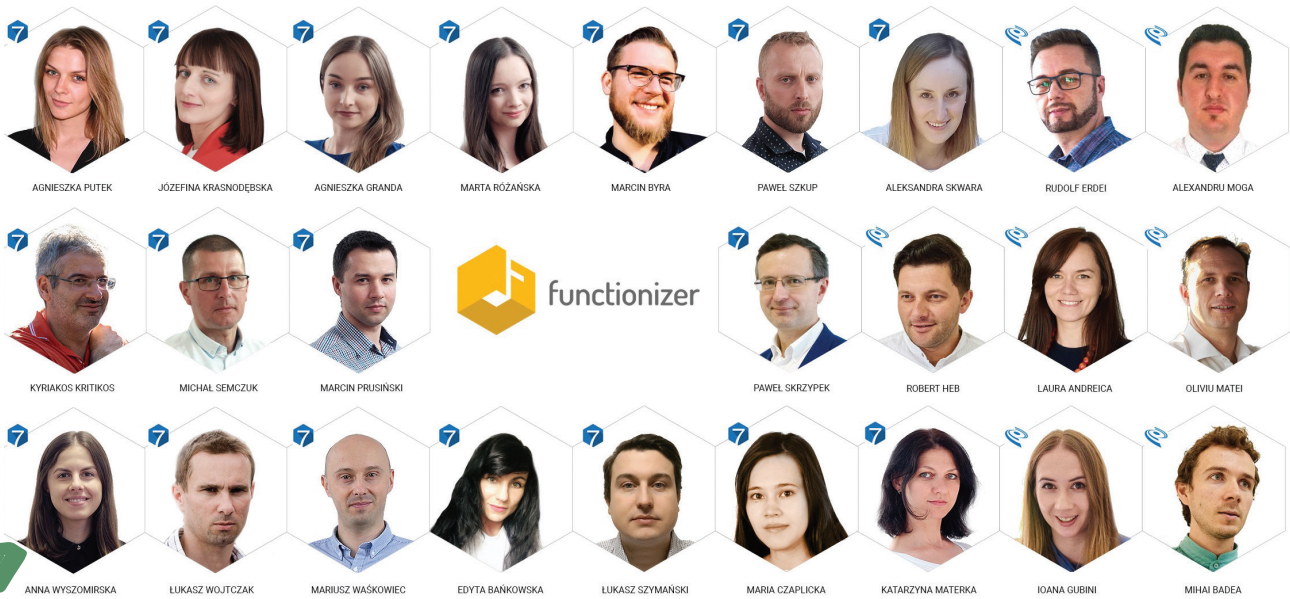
7 AGNIESZKA PUTEK
7 JÓZEFINA KRASNODĘBSKA
7 AGNIESZKA GRANDA
7 MARTA RÓŻAŃSKA
7 MARCIN BYRA
7 PAWEŁ SZKUP
7 ALEKSANDRA SKWARA
RUDOLF ERDEI
ALEXANDRU MOGA

7 KYRIAKOS KRITIKOS
7 MICHAŁ SEMCZUK
7 MARCIN PRUSIŃSKI

functionizer

7 PAWEŁ SKRZYPEK
ROBERT HEB
LAURA ANDREICA
OLIVIU MATEI

7 ANNA WYSZOMIRSKA
7 ŁUKASZ WOJTCZAK
7 MARIUSZ WAŚKOWIEC
7 EDYTA BAŃKOWSKA
7 ŁUKASZ SZYMAŃSKI
7 MARIA CZAPLICKA
7 KATARZYNA MATERKA
IOANA GUBINI
MIHAI BADEA